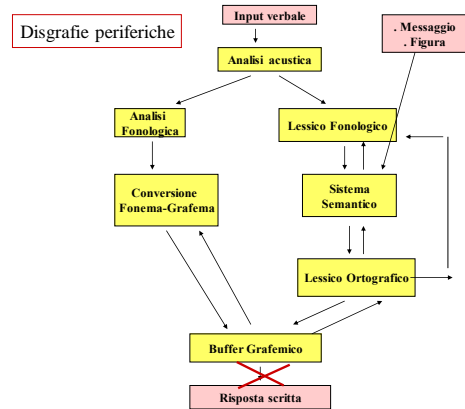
Disgrafie periferiche

Input verbale

. Messaggio
. Figura

Analisi acustica

Analisi Fonologica

Lessico Fonologico

Conversione Fonema-Grafema

Sistema Semantico

Lessico Ortografico

Buffer Grafemico

Risposta scritta